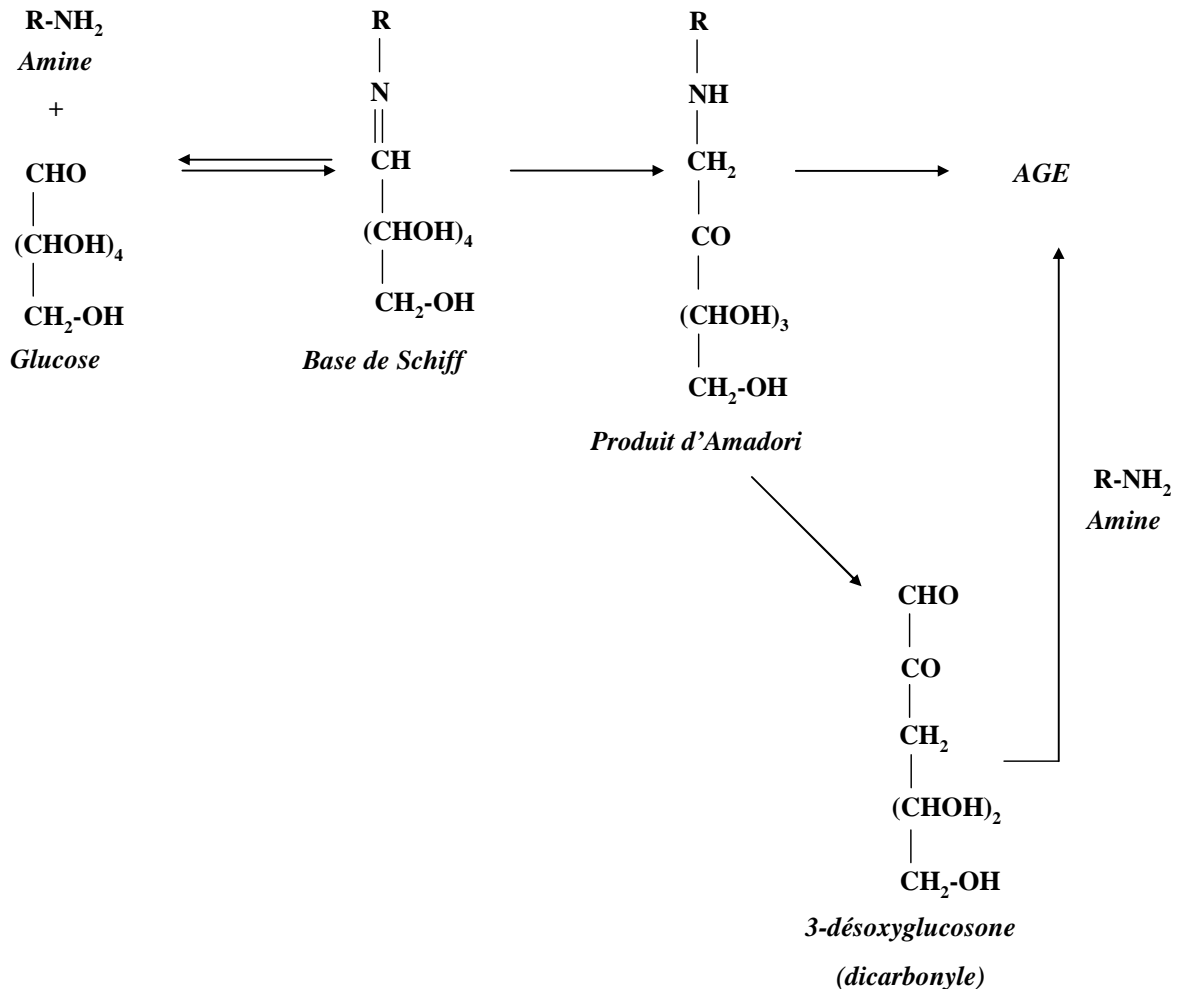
$R-NH_2$
Amine
+
CHO
$(CHOH)_4$
$CH_2-OH$
Glucose

R
N
CH
$(CHOH)_4$
$CH_2-OH$
Base de Schiff

R
NH
$CH_2$
CO
$(CHOH)_3$
$CH_2-OH$
Produit d'Amadori

AGE

$R-NH_2$
Amine

CHO
CO
$CH_2$
$(CHOH)_2$
$CH_2-OH$
3-désoxyglucosone
(dicarbonyle)